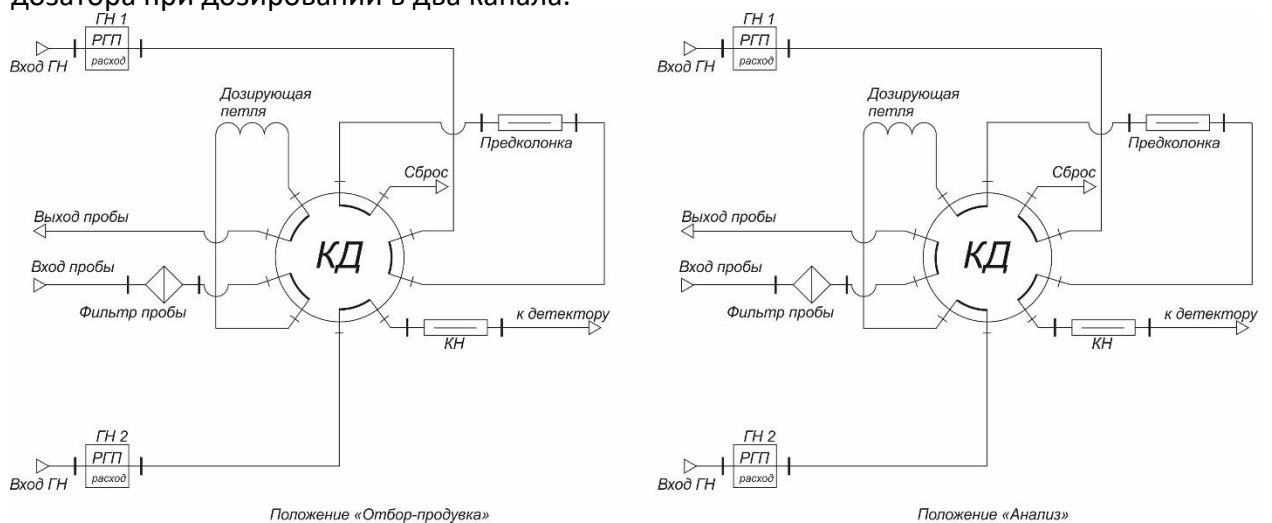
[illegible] дозатора при дозировании в два канала.

ГН 1
РГП
расход
Вход ГН
Дозирующая петля
Предколонка
Сброс
Выход пробы
КД
Вход пробы
Фильтр пробы
к детектору
КН
ГН 2
РГП
расход
Вход ГН
Положение «Отбор-продувка»

ГН 1
РГП
расход
Вход ГН
Дозирующая петля
Предколонка
Сброс
Выход пробы
КД
Вход пробы
Фильтр пробы
к детектору
КН
ГН 2
РГП
расход
Вход ГН
Положение «Анализ»